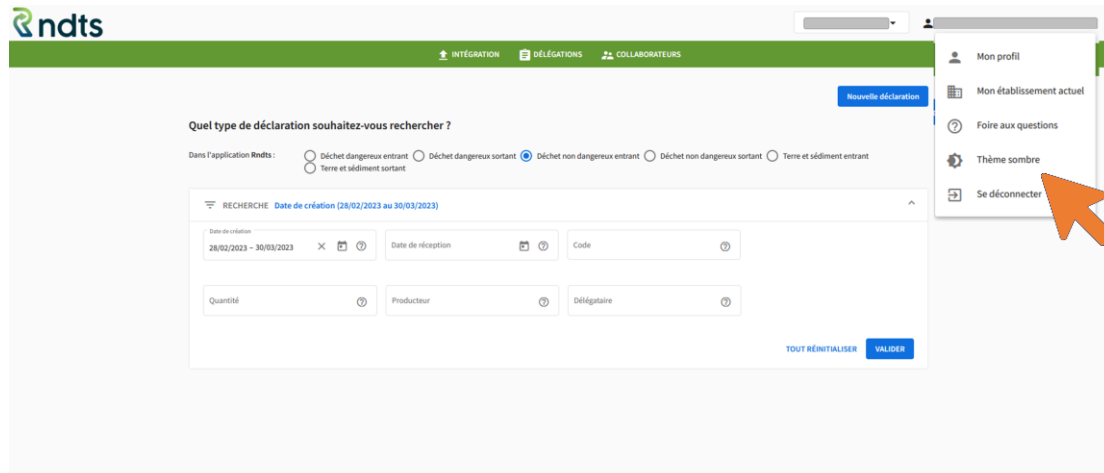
Rndts

INTÉGRATION DÉLÉGATIONS COLLABORATEURS

Mon profil
Mon établissement actuel
Foire aux questions
Thème sombre
Se déconnecter

Nouvelle déclaration

Quel type de déclaration souhaitez-vous rechercher ?

Dans l'application Rndts : Déchet dangereux entrant Déchet dangereux sortant Déchet non dangereux entrant Déchet non dangereux sortant Terre et sédiment entrant Terre et sédiment sortant

RECHERCHE Date de création (28/02/2023 au 30/03/2023)

Date de création
28/02/2023 – 30/03/2023

Date de réception

Code

Quantité

Producteur

Délégataire

TOUT RÉINITIALISER VALIDER